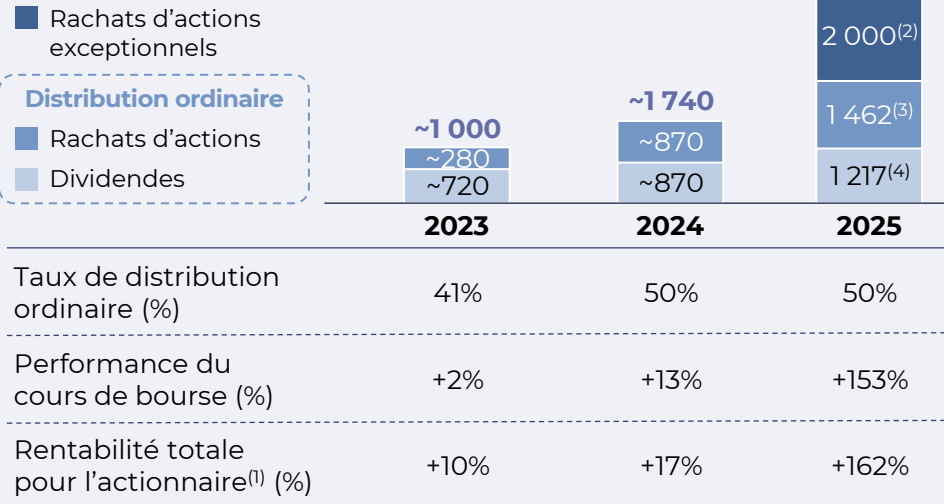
Rachats d'actions exceptionnels

Distribution ordinaire

Rachats d'actions

Dividendes

~1 000
~280
~720

~1 740
~870
~870

2 000$^{(2)}$
1 462$^{(3)}$
1 217$^{(4)}$

| | 2023 | 2024 | 2025 |
|---|---|---|---|
| Taux de distribution ordinaire (%) | 41% | 50% | 50% |
| Performance du cours de bourse (%) | +2% | +13% | +153% |
| Rentabilité totale pour l'actionnaire$^{(1)}$ (%) | +10% | +17% | +162% |